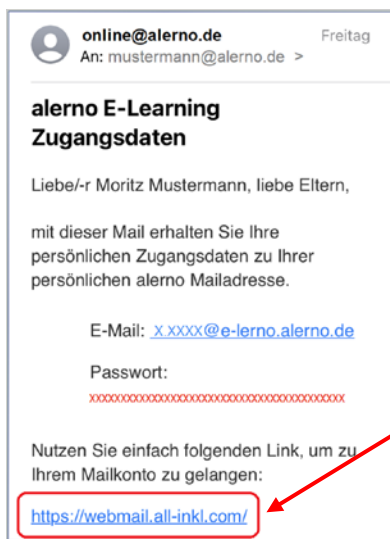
online@alerno.de
An: mustermann@alerno.de >
Freitag

alerno E-Learning Zugangsdaten

Liebe/-r Moritz Mustermann, liebe Eltern,

mit dieser Mail erhalten Sie Ihre persönlichen Zugangsdaten zu Ihrer persönlichen alerno Mailadresse.

E-Mail: x.xxxx@e-lerno.alerno.de

Passwort:
xxxxxxxxxxxxxxxxxxxxxxxxxxxxxxxxxxxxxxxxxx

Nutzen Sie einfach folgenden Link, um zu Ihrem Mailkonto zu gelangen:

https://webmail.all-inkl.com/